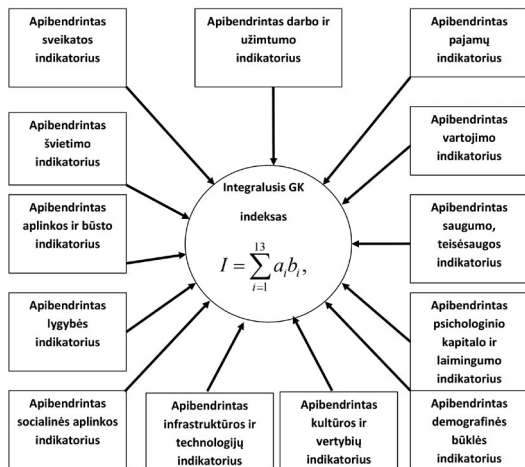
Apibendrintas sveikatos indikatorius

Apibendrintas darbo ir užimtumo indikatorius

Apibendrintas pajamų indikatorius

Apibendrintas švietimo indikatorius

Apibendrintas vartojimo indikatorius

Integralusis GK indeksas

$I = \sum_{i=1}^{13} a_i b_i,$

Apibendrintas aplinkos ir būsto indikatorius

Apibendrintas saugumo, teisėsaugos indikatorius

Apibendrintas lygybės indikatorius

Apibendrintas psichologinio kapitalo ir laimingumo indikatorius

Apibendrintas socialinės aplinkos indikatorius

Apibendrintas infrastruktūros ir technologijų indikatorius

Apibendrintas kultūros ir vertybių indikatorius

Apibendrintas demografinės būklės indikatorius